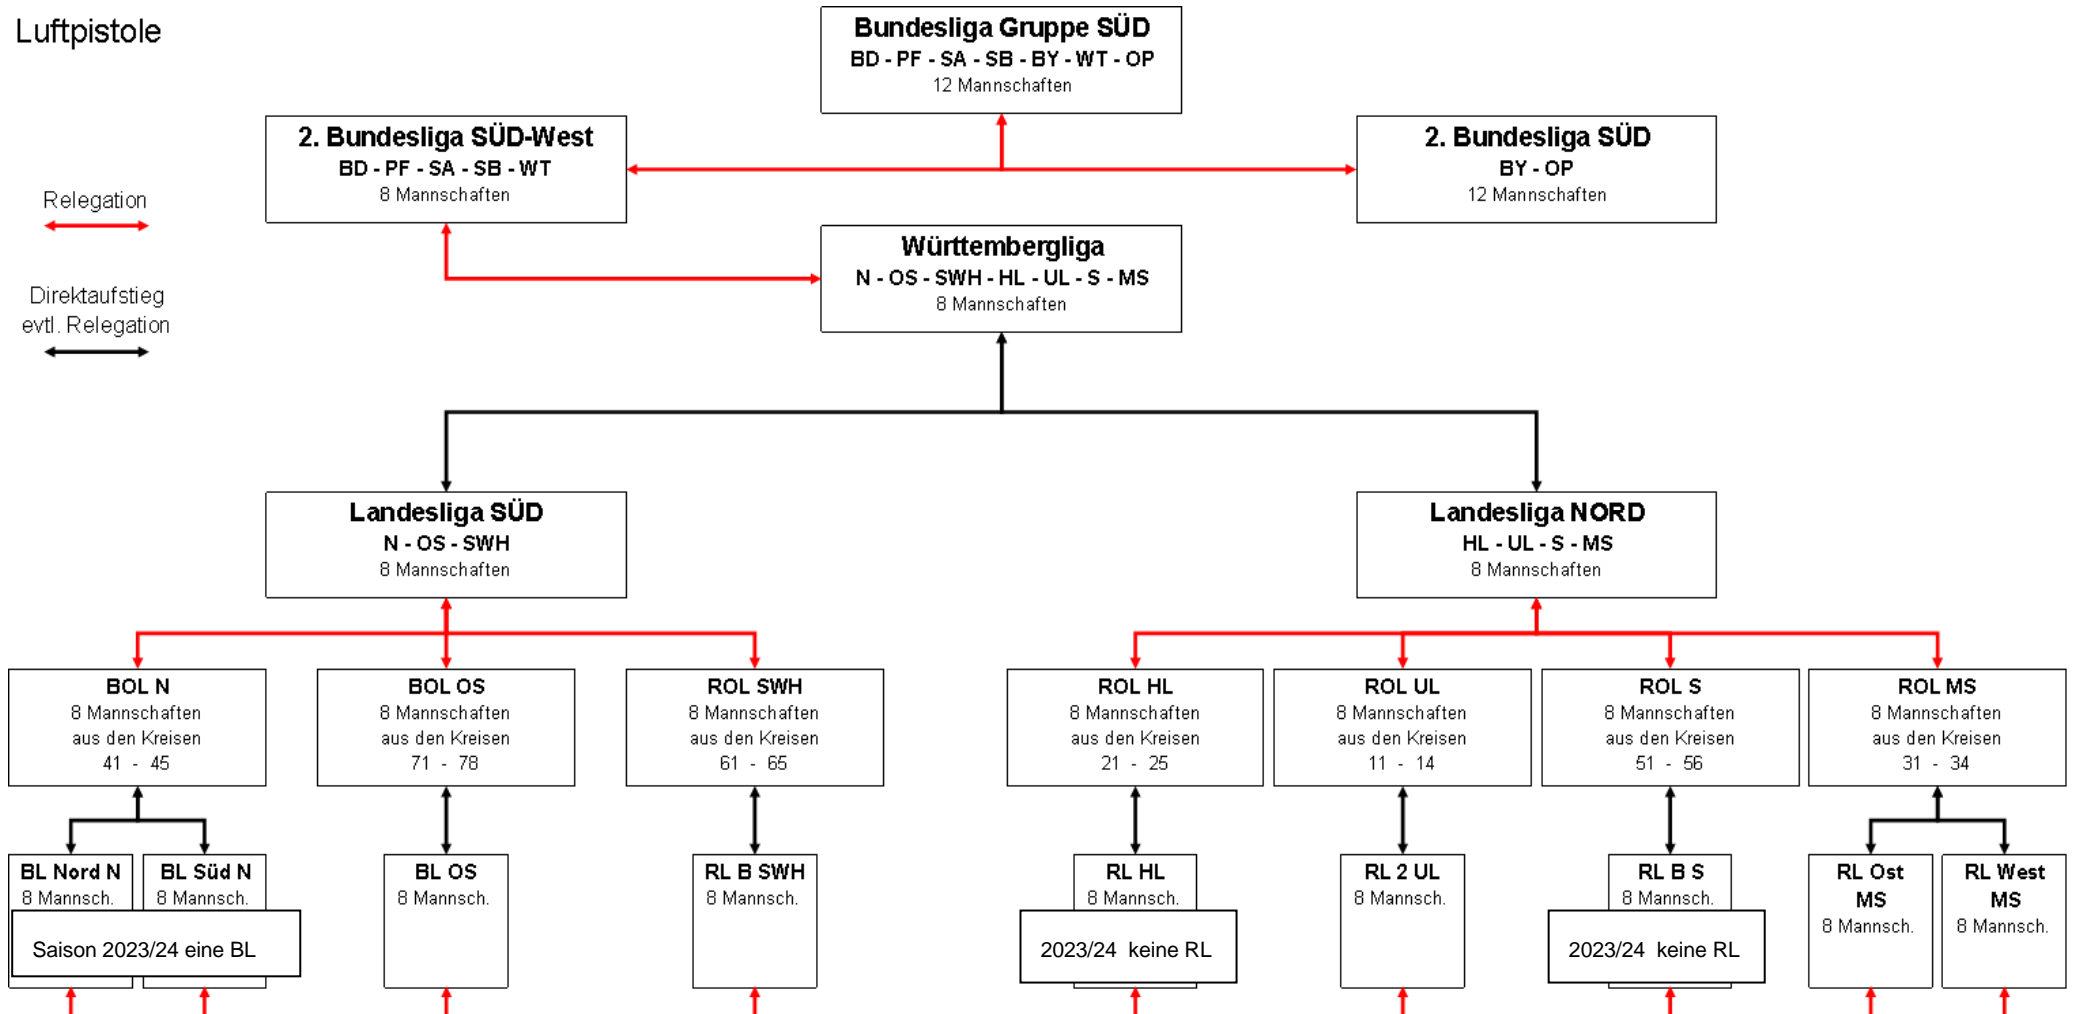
Luftpistole

Bundesliga Gruppe SÜD
BD - PF - SA - SB - BY - WT - OP
12 Mannschaften

2. Bundesliga SÜD-West
BD - PF - SA - SB - WT
8 Mannschaften

2. Bundesliga SÜD
BY - OP
12 Mannschaften

Relegation

Direktaufstieg
evtl. Relegation

Württembergliga
N - OS - SWH - HL - UL - S - MS
8 Mannschaften

Landesliga SÜD
N - OS - SWH
8 Mannschaften

Landesliga NORD
HL - UL - S - MS
8 Mannschaften

BOL N
8 Mannschaften
aus den Kreisen
41 - 45

BOL OS
8 Mannschaften
aus den Kreisen
71 - 78

ROL SWH
8 Mannschaften
aus den Kreisen
61 - 65

ROL HL
8 Mannschaften
aus den Kreisen
21 - 25

ROL UL
8 Mannschaften
aus den Kreisen
11 - 14

ROL S
8 Mannschaften
aus den Kreisen
51 - 56

ROL MS
8 Mannschaften
aus den Kreisen
31 - 34

BL Nord N
8 Mannsch.

BL Süd N
8 Mannsch.

Saison 2023/24 eine BL

BL OS
8 Mannsch.

RL B SWH
8 Mannsch.

RL HL
8 Mannsch.

2023/24 keine RL

RL 2 UL
8 Mannsch.

RL B S
8 Mannsch.

2023/24 keine RL

RL Ost
MS
8 Mannsch.

RL West
MS
8 Mannsch.